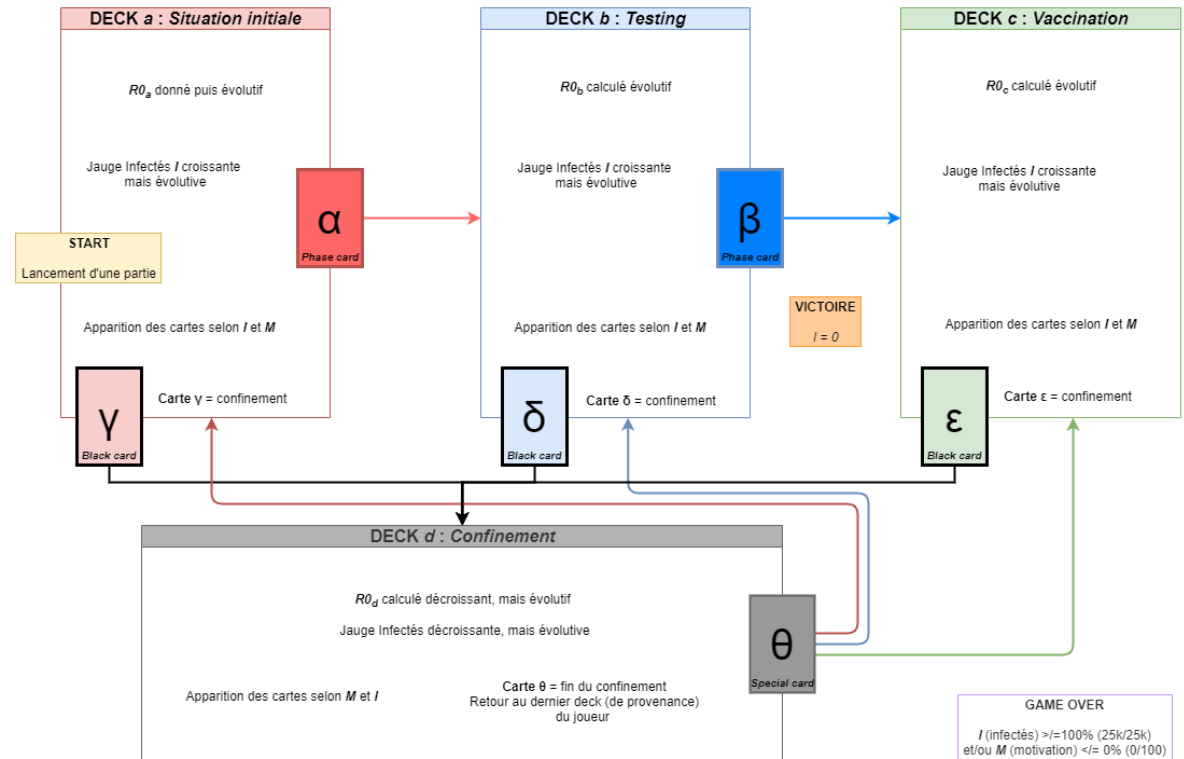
DECK *a* : *Situation initiale*

$R0_a$ donné puis évolutif

Jauge Infectés *I* croissante mais évolutive

START

Lancement d'une partie

Apparition des cartes selon *I* et *M*

Carte γ = confinement

α

Phase card

γ

Black card

DECK *b* : *Testing*

$R0_b$ calculé évolutif

Jauge Infectés *I* croissante mais évolutive

Apparition des cartes selon *I* et *M*

Carte δ = confinement

β

Phase card

δ

Black card

VICTOIRE

*I = 0*

DECK *c* : *Vaccination*

$R0_c$ calculé évolutif

Jauge Infectés *I* croissante mais évolutive

Apparition des cartes selon *I* et *M*

Carte ε = confinement

ε

Black card

DECK *d* : *Confinement*

$R0_d$ calculé décroissant, mais évolutif

Jauge Infectés décroissante, mais évolutive

Apparition des cartes selon *M* et *I*

Carte θ = fin du confinement
Retour au dernier deck (de provenance) du joueur

θ

Special card

GAME OVER

*I* (infectés) >/=100% (25k/25k) et/ou *M* (motivation) </= 0% (0/100)